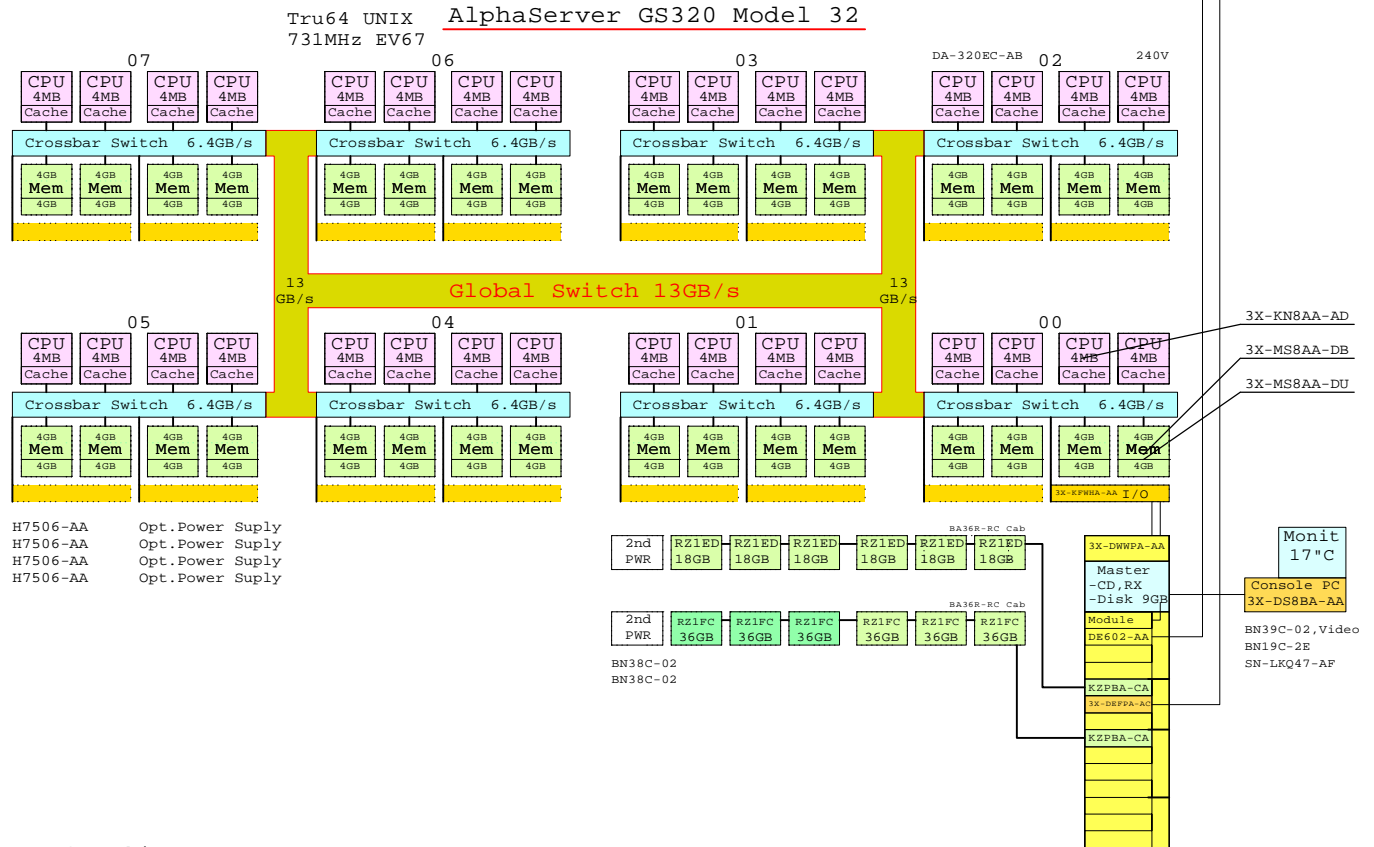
Tru64 UNIX
731MHz EV67

AlphaServer GS320 Model 32

07

CPU 4MB Cache CPU 4MB Cache CPU 4MB Cache CPU 4MB Cache

Crossbar Switch 6.4GB/s

4GB Mem 4GB 4GB Mem 4GB 4GB Mem 4GB 4GB Mem 4GB

06

CPU 4MB Cache CPU 4MB Cache CPU 4MB Cache CPU 4MB Cache

Crossbar Switch 6.4GB/s

4GB Mem 4GB 4GB Mem 4GB 4GB Mem 4GB 4GB Mem 4GB

03

CPU 4MB Cache CPU 4MB Cache CPU 4MB Cache CPU 4MB Cache

Crossbar Switch 6.4GB/s

4GB Mem 4GB 4GB Mem 4GB 4GB Mem 4GB 4GB Mem 4GB

DA-320EC-AB 02 240V

CPU 4MB Cache CPU 4MB Cache CPU 4MB Cache CPU 4MB Cache

Crossbar Switch 6.4GB/s

4GB Mem 4GB 4GB Mem 4GB 4GB Mem 4GB 4GB Mem 4GB

13 GB/s

Global Switch 13GB/s

13 GB/s

05

CPU 4MB Cache CPU 4MB Cache CPU 4MB Cache CPU 4MB Cache

Crossbar Switch 6.4GB/s

4GB Mem 4GB 4GB Mem 4GB 4GB Mem 4GB 4GB Mem 4GB

04

CPU 4MB Cache CPU 4MB Cache CPU 4MB Cache CPU 4MB Cache

Crossbar Switch 6.4GB/s

4GB Mem 4GB 4GB Mem 4GB 4GB Mem 4GB 4GB Mem 4GB

01

CPU 4MB Cache CPU 4MB Cache CPU 4MB Cache CPU 4MB Cache

Crossbar Switch 6.4GB/s

4GB Mem 4GB 4GB Mem 4GB 4GB Mem 4GB 4GB Mem 4GB

00

CPU 4MB Cache CPU 4MB Cache CPU 4MB Cache CPU 4MB Cache

Crossbar Switch 6.4GB/s

4GB Mem 4GB 4GB Mem 4GB 4GB Mem 4GB 4GB Mem 4GB

3X-KN8AA-AD
3X-MS8AA-DB
3X-MS8AA-DU

3X-KFWHA-AA I/O

H7506-AA Opt.Power Suply
H7506-AA Opt.Power Suply
H7506-AA Opt.Power Suply
H7506-AA Opt.Power Suply

BA36R-RC Cab

2nd PWR

RZ1ED 18GB RZ1ED 18GB RZ1ED 18GB RZ1ED 18GB RZ1ED 18GB RZ1ED 18GB

BA36R-RC Cab

2nd PWR

RZ1FC 36GB RZ1FC 36GB RZ1FC 36GB RZ1FC 36GB RZ1FC 36GB RZ1FC 36GB

BN38C-02
BN38C-02

3X-DWWPA-AA

Master
-CD,RX
-Disk 9GB

Module

DE602-AA

KZPBA-CA

3X-DEFPA-AC

KZPBA-CA

Monit
17"C

Console PC
3X-DS8BA-AA

BN39C-02,Video
BN19C-2E
SN-LKQ47-AF